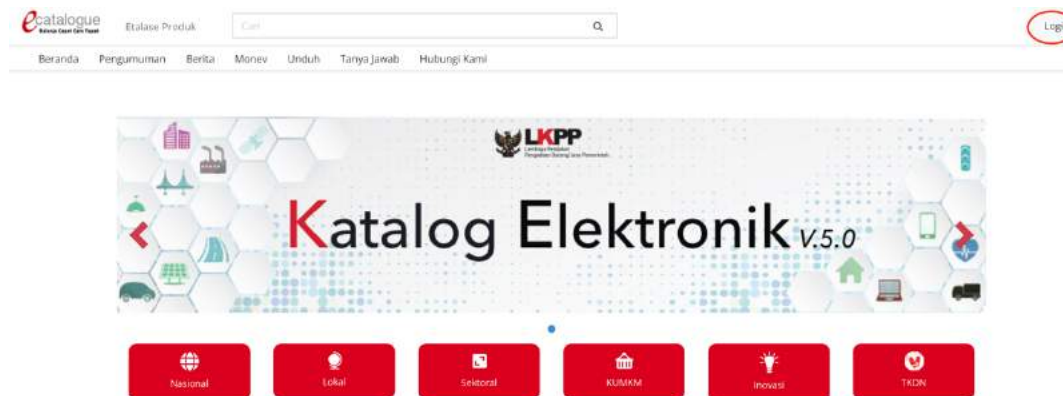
ecatalogue
Belanja Cepat Cara Tepat

Etalase Produk

Cari

Logi

Beranda Pengumuman Berita Monev Unduh Tanya Jawab Hubungi Kami

LKPP
Lembaga Kebijakan Pengadaan Barang/Jasa Pemerintah

Katalog Elektronik v.5.0

Nasional
Lokal
Sektoral
KUMKM
Inovasi
TKDN